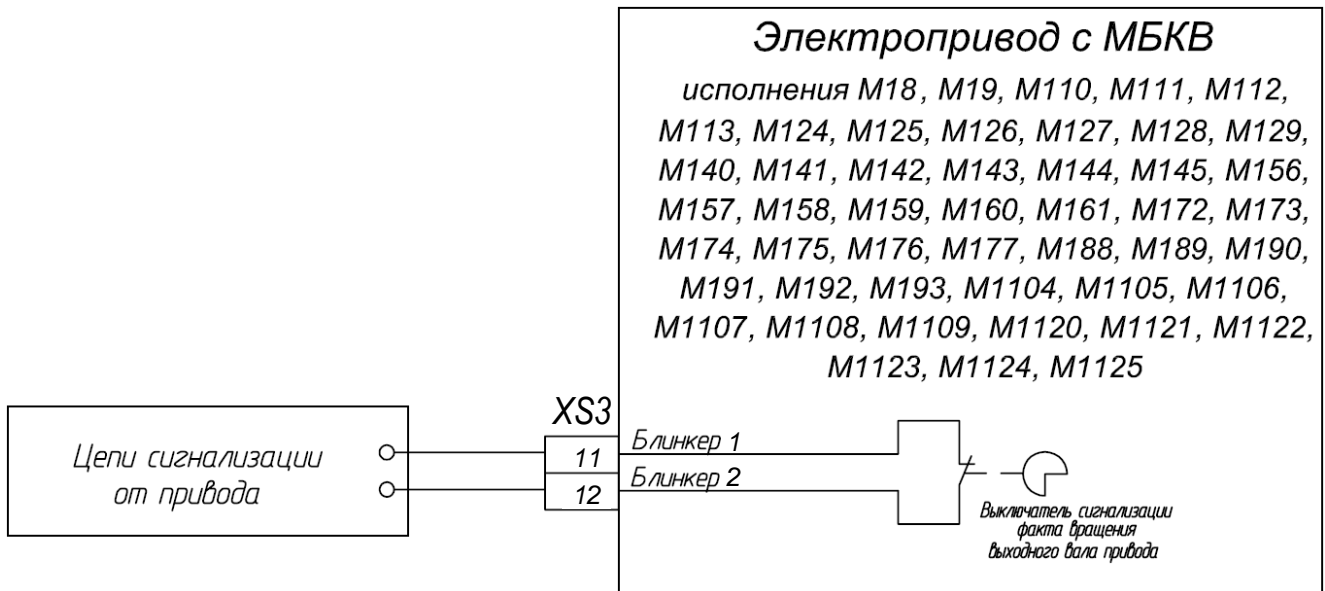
Электропривод с МБКВ

исполнения М18, М19, М110, М111, М112, М113, М124, М125, М126, М127, М128, М129, М140, М141, М142, М143, М144, М145, М156, М157, М158, М159, М160, М161, М172, М173, М174, М175, М176, М177, М188, М189, М190, М191, М192, М193, М1104, М1105, М1106, М1107, М1108, М1109, М1120, М1121, М1122, М1123, М1124, М1125

Цепи сигнализации от привода

XS3

11

12

Блинкер 1

Блинкер 2

Выключатель сигнализации факта вращения выходного вала привода